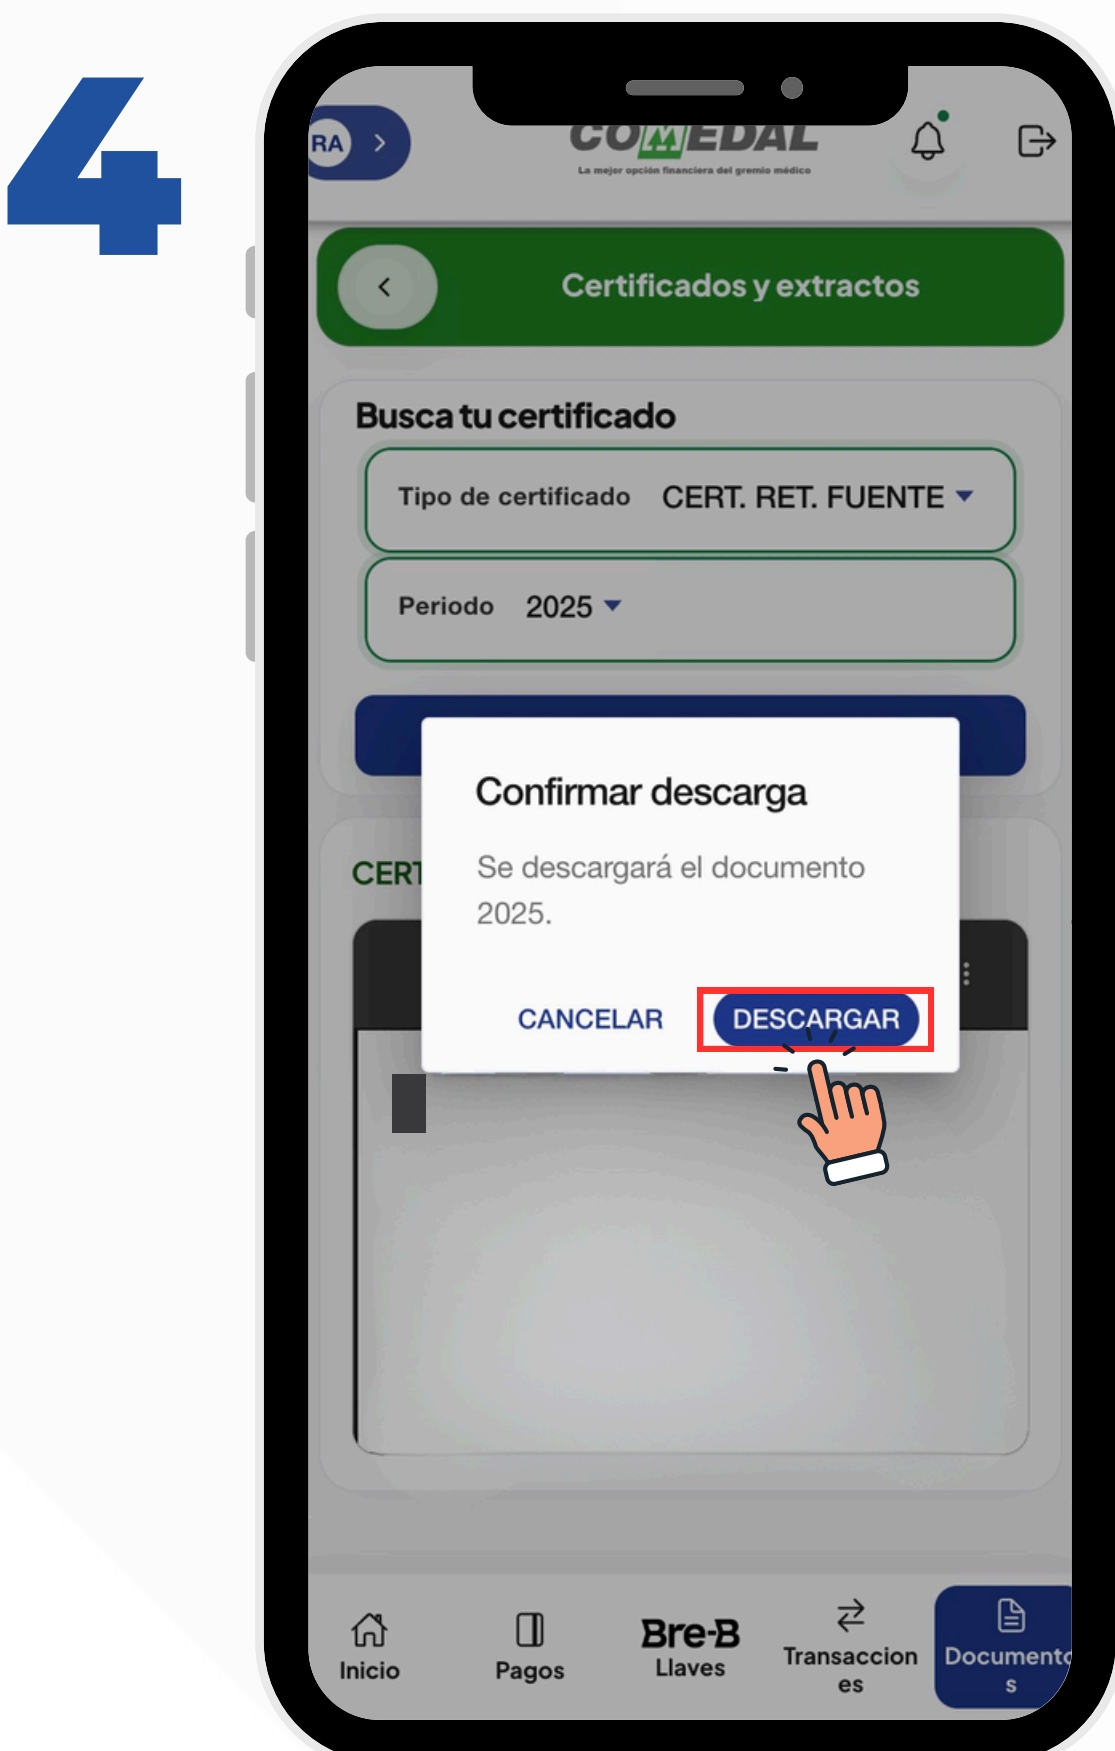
4

RA >

COMEDAL
La mejor opción financiera del gremio médico

<

Certificados y extractos

Busca tu certificado

Tipo de certificado CERT. RET. FUENTE

Periodo 2025

CERT

Confirmar descarga

Se descargará el documento 2025.

CANCELAR

DESCARGAR

Inicio

Pagos

Bre-B
Llaves

Transacciones

Documentos